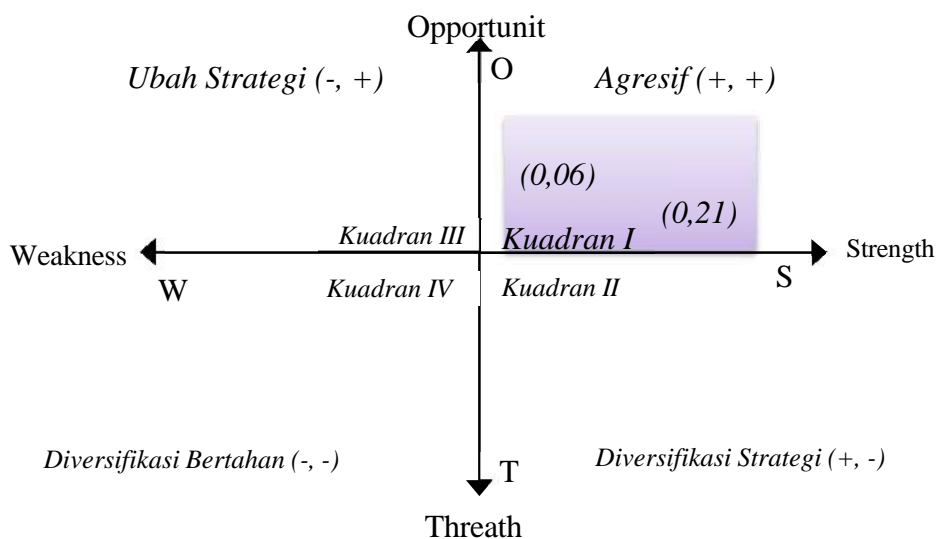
Opportunit

O

Ubah Strategi (-, +)

Agresif (+, +)

(0,06)

(0,21)

Weakness

Kuadran III

Kuadran I

Strength

W

Kuadran IV

Kuadran II

S

Diversifikasi Bertahan (-, -)

T

Diversifikasi Strategi (+, -)

Threath